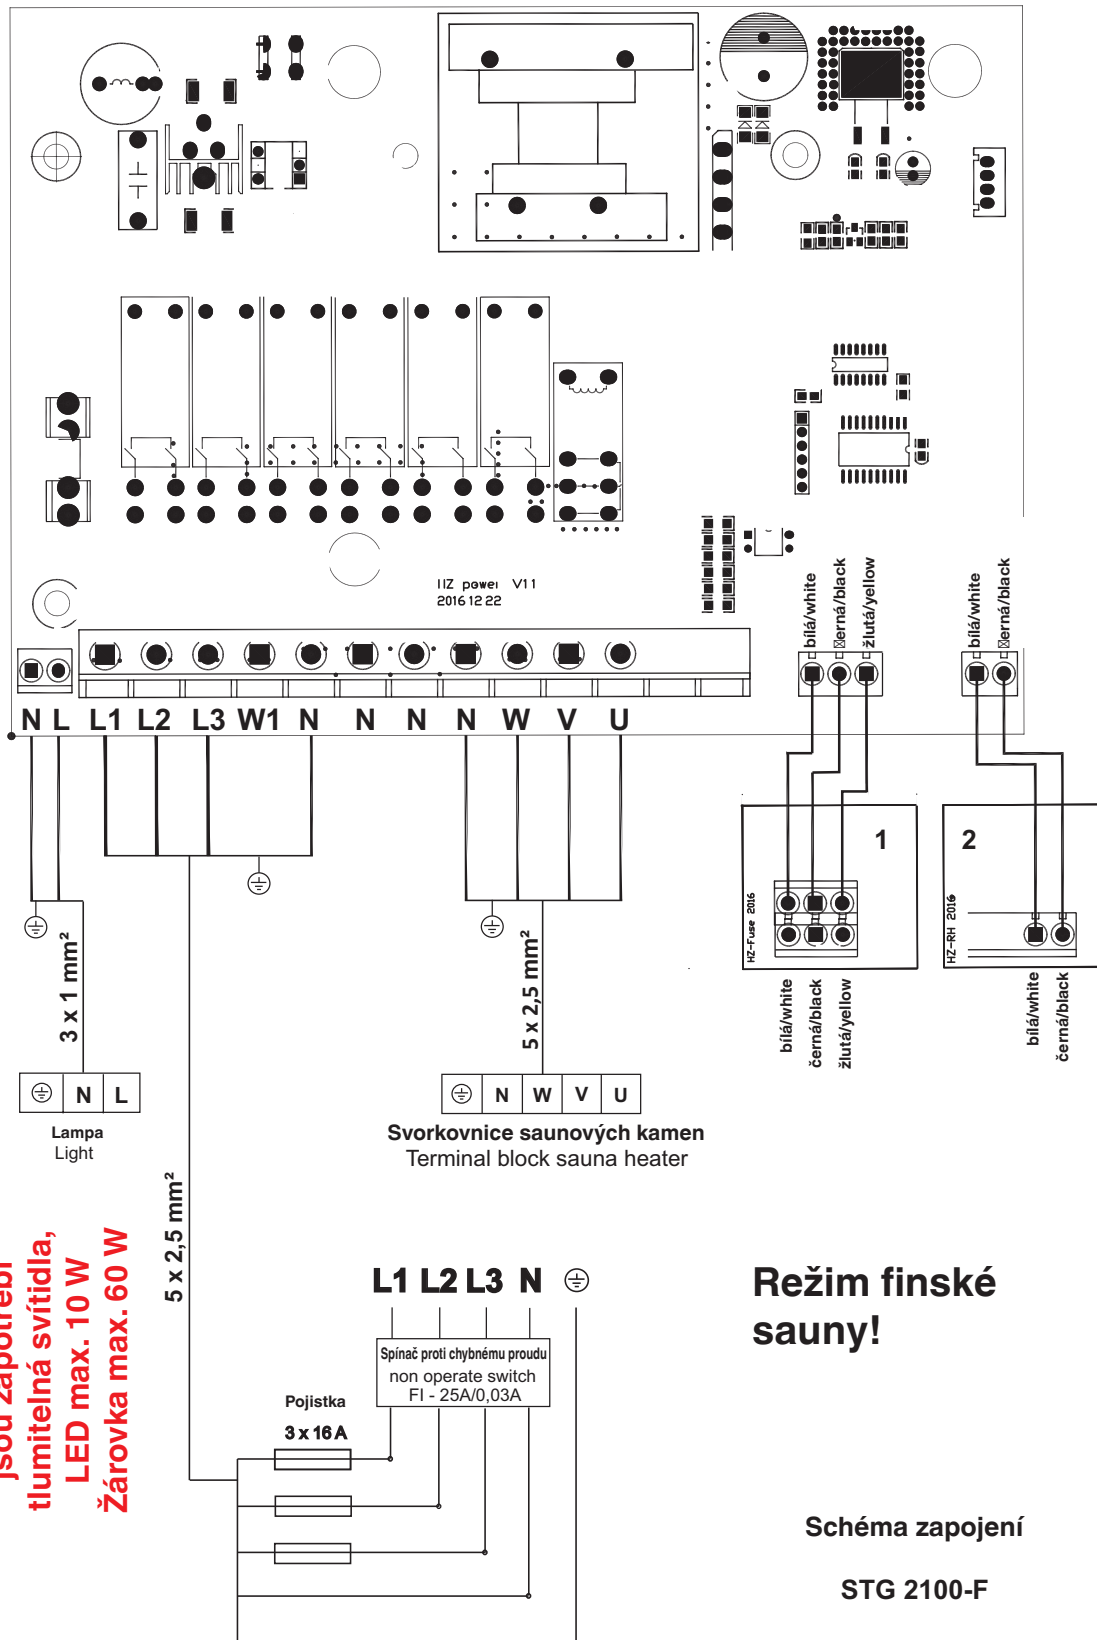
IIZ power V11
2016 12 22

N L L1 L2 L3 W1 N N N N W V U

bílá/white
černá/black
žlutá/yellow

bílá/white
černá/black

1

2

HZ-Fuse 2016

HZ-RH 2016

bílá/white
černá/black
žlutá/yellow

bílá/white
černá/black

3 x 1 mm²

5 x 2,5 mm²

| ⏚ | N | L |
|---|---|---|

Lampa
Light

| ⏚ | N | W | V | U |
|---|---|---|---|---|

Svorkovnice saunových kamen
Terminal block sauna heater

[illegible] jsou zapotřebí
tlumitelná svítidla,
LED max. 10 W
Žárovka max. 60 W

5 x 2,5 mm²

L1 L2 L3 N ⏚

Spínač proti chybnému proudu
non operate switch
FI - 25A/0,03A

Pojistka
3 x 16 A

Režim finské sauny!

Schéma zapojení

STG 2100-F